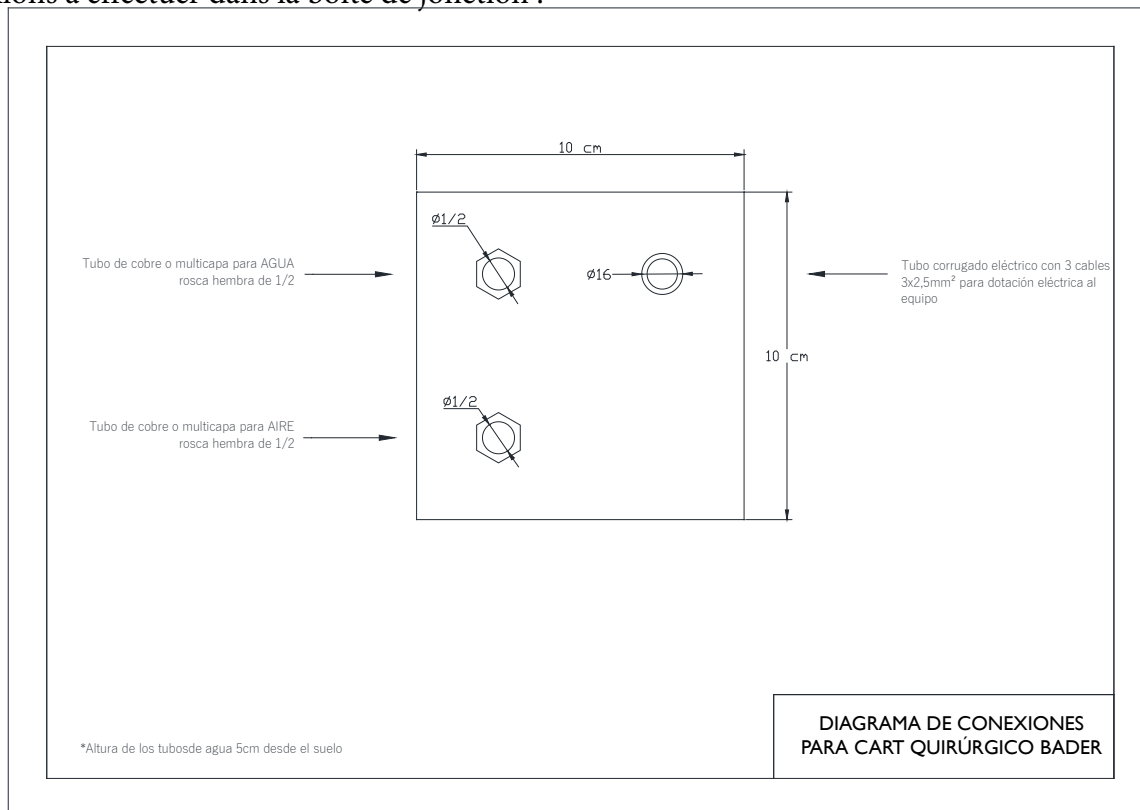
ions à effectuer dans la boîte de jonction :

10 cm

Ø1/2

Tubo de cobre o multicapa para AGUA rosca hembra de 1/2

Ø16

Tubo corrugado eléctrico con 3 cables 3x2,5mm² para dotación eléctrica al equipo

10 cm

Ø1/2

Tubo de cobre o multicapa para AIRE rosca hembra de 1/2

*Altura de los tubosde agua 5cm desde el suelo

DIAGRAMA DE CONEXIONES PARA CART QUIRÚRGICO BADER